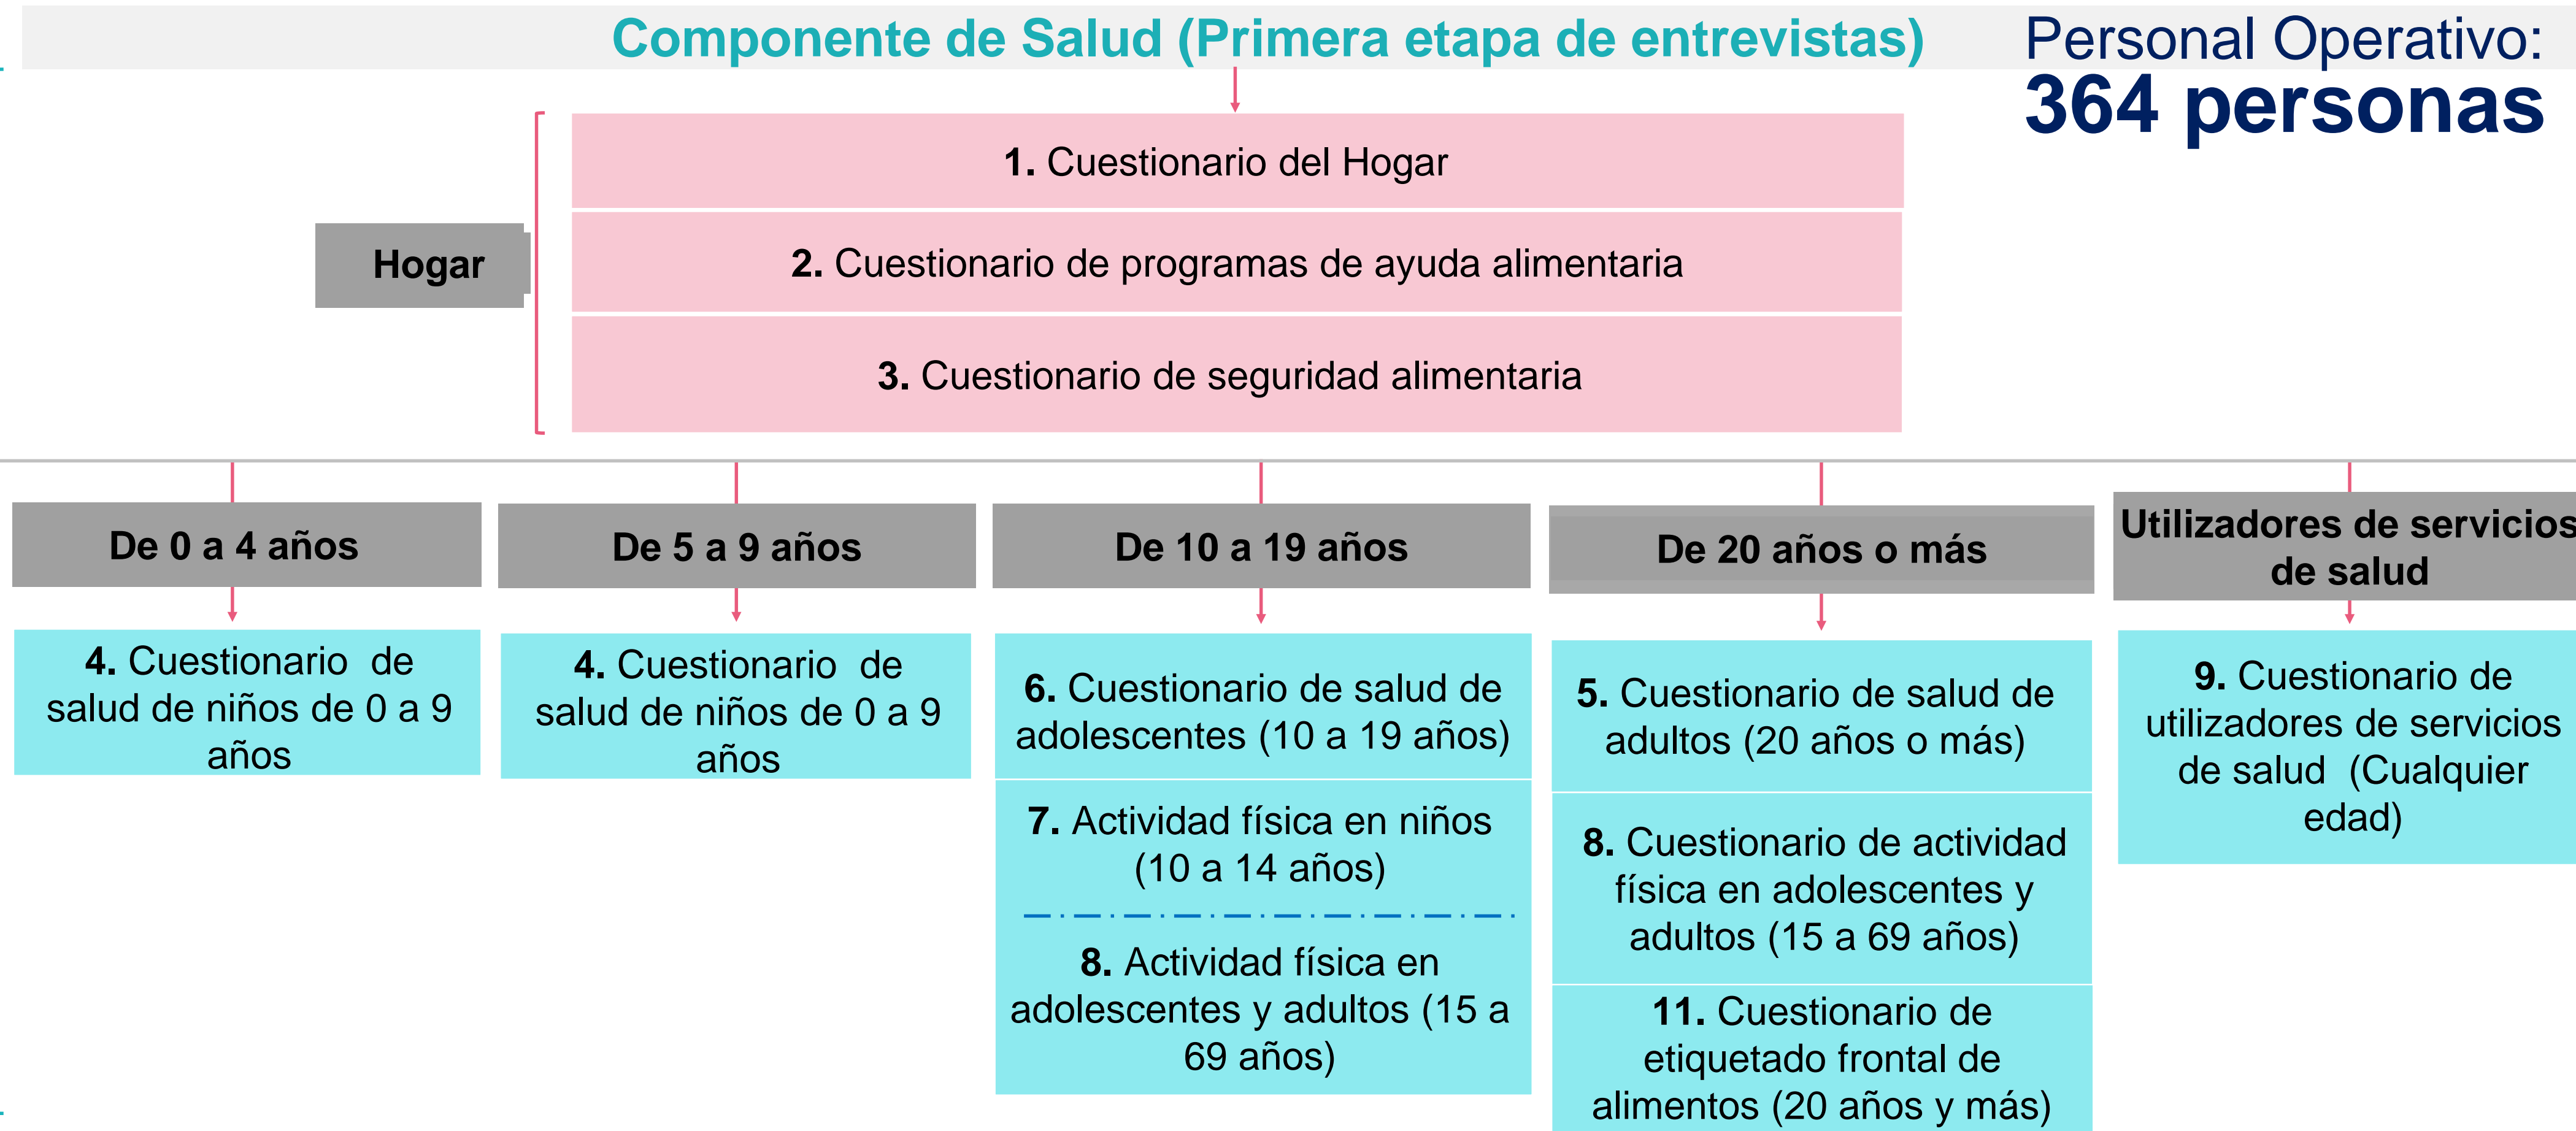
Componente de Salud (Primera etapa de entrevistas)

Personal Operativo:
364 personas

Hogar

1. Cuestionario del Hogar

2. Cuestionario de programas de ayuda alimentaria

3. Cuestionario de seguridad alimentaria

De 0 a 4 años

4. Cuestionario de salud de niños de 0 a 9 años

De 5 a 9 años

4. Cuestionario de salud de niños de 0 a 9 años

De 10 a 19 años

6. Cuestionario de salud de adolescentes (10 a 19 años)

7. Actividad física en niños (10 a 14 años)

8. Actividad física en adolescentes y adultos (15 a 69 años)

De 20 años o más

5. Cuestionario de salud de adultos (20 años o más)

8. Cuestionario de actividad física en adolescentes y adultos (15 a 69 años)

11. Cuestionario de etiquetado frontal de alimentos (20 años y más)

Utilizadores de servicios de salud

9. Cuestionario de utilizadores de servicios de salud (Cualquier edad)